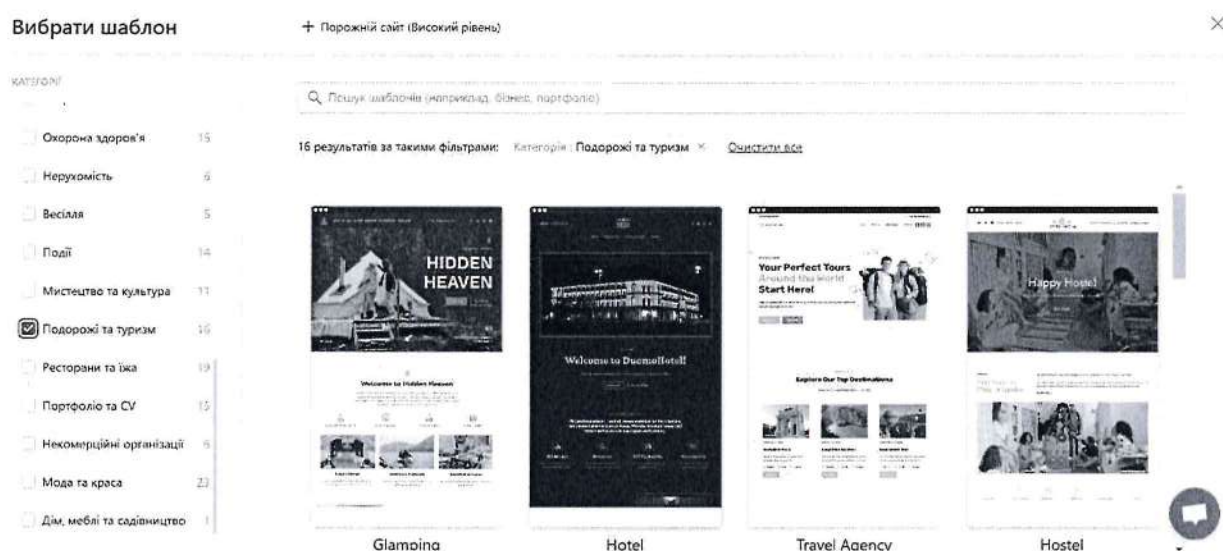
Вибрати шаблон

+ Порожній сайт (Високий рівень)

×

КАТЕГОРІЇ

Q Пошук шаблонів (наприклад, бізнес, портфоліо)

Охорона здоров'я 15

Нерухомість 6

Весілля 5

Події 14

Мистецтво та культура 11

Подорожі та туризм 16

Ресторани та їжа 19

Портфоліо та CV 15

Некомерційні організації 6

Мода та краса 23

Дім, меблі та садівництво 1

16 результатів за такими фільтрами: Категорія : Подорожі та туризм × Очистити все

HIDDEN HEAVEN

Welcome to Hidden Heaven

Welcome to DuomoHotel!

Your Perfect Tours Around the World! Start Here!

Explore Our Top Destinations

Happy Hostel

Glamping

Hotel

Travel Agency

Hostel